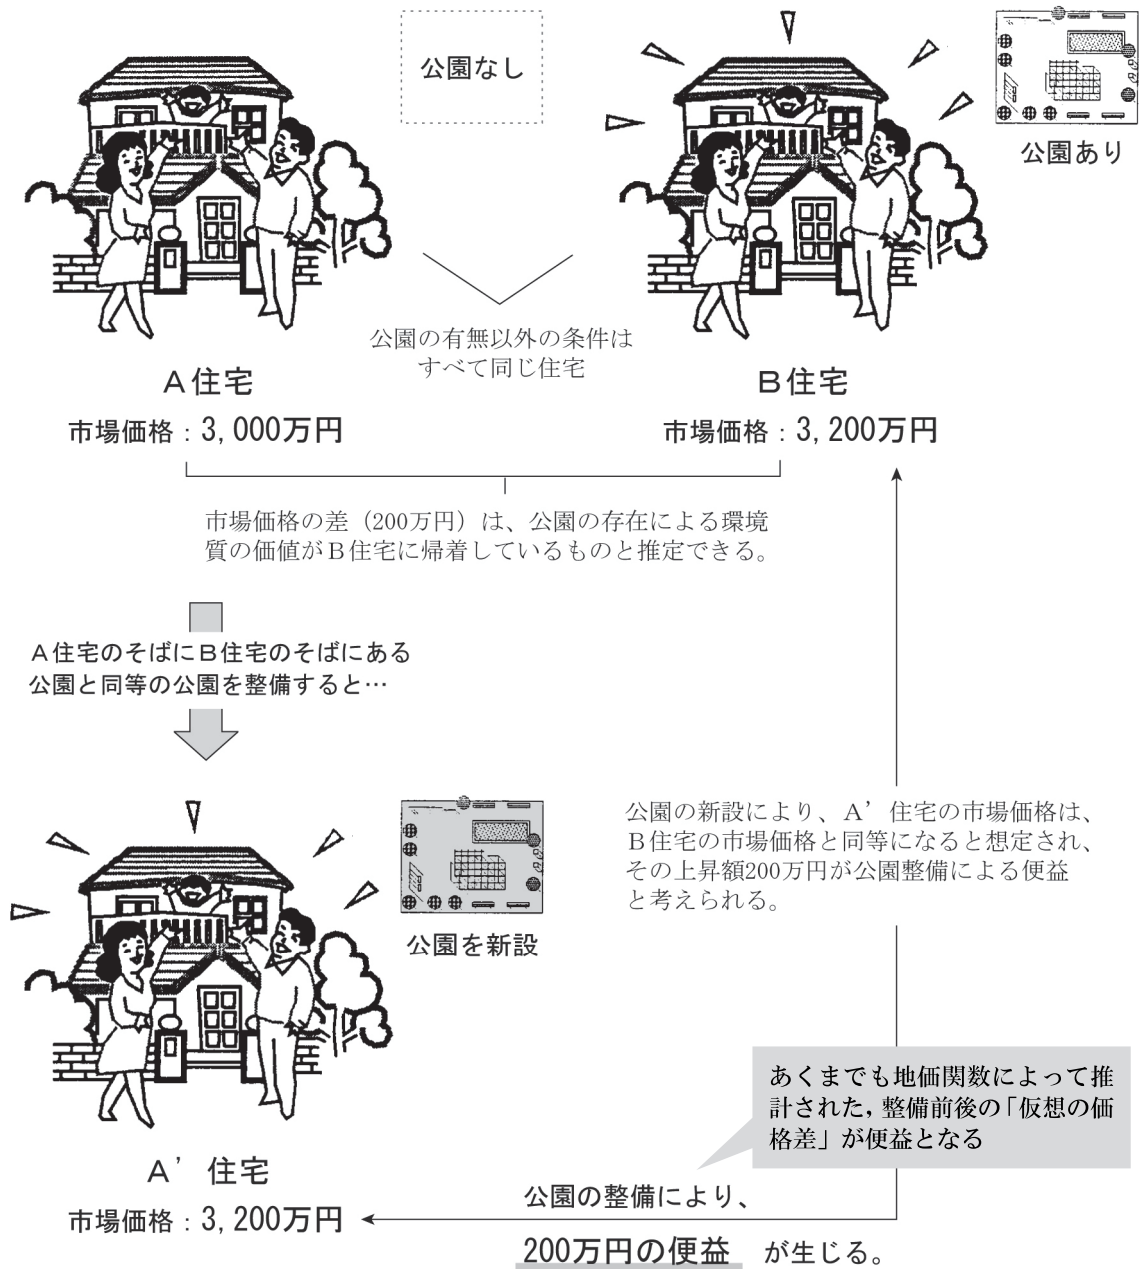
公園なし

公園あり

公園の有無以外の条件はすべて同じ住宅

A住宅
市場価格：3,000万円

B住宅
市場価格：3,200万円

市場価格の差（200万円）は、公園の存在による環境質の価値がB住宅に帰着しているものと推定できる。

A住宅のそばにB住宅のそばにある公園と同等の公園を整備すると…

公園を新設

公園の新設により、A’住宅の市場価格は、B住宅の市場価格と同等になると想定され、その上昇額200万円が公園整備による便益と考えられる。

あくまでも地価関数によって推計された，整備前後の「仮想の価格差」が便益となる

A’ 住宅
市場価格：3,200万円

公園の整備により、
200万円の便益 が生じる。